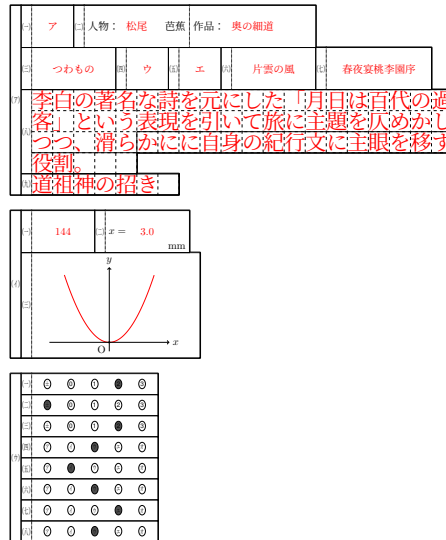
(一) ア (二) 人物： 松尾 芭蕉 作品： 奥の細道

(三) つわもの (四) ウ (五) エ (六) 片雲の風 (七) 春夜宴桃李園序

(ア)

(八) 李白の著名な詩を元にした「月日は百代の過客」という表現を引いて旅に主題を仄めかしつつ、滑らかにに自身の紀行文に主眼を移す役割。

(九) 道祖神の招き

(一) 144 (二) $x =$ 3.0 mm

(イ)

(三)

$y$

$x$

O

(ウ)

| | | | | | |
|---|---|---|---|---|---|
| (一) | ⓪ | ⓪ | ⓪ | ● | ⓪ |
| (二) | ● | ⓪ | ⓪ | ⓪ | ⓪ |
| (三) | ⓪ | ⓪ | ⓪ | ● | ⓪ |
| (四) | ⓪ | ⓪ | ● | ⓪ | ⓪ |
| (五) | ⓪ | ● | ⓪ | ⓪ | ⓪ |
| (六) | ⓪ | ⓪ | ● | ⓪ | ⓪ |
| (七) | ⓪ | ⓪ | ⓪ | ● | ⓪ |
| (八) | ⓪ | ⓪ | ● | ⓪ | ⓪ |